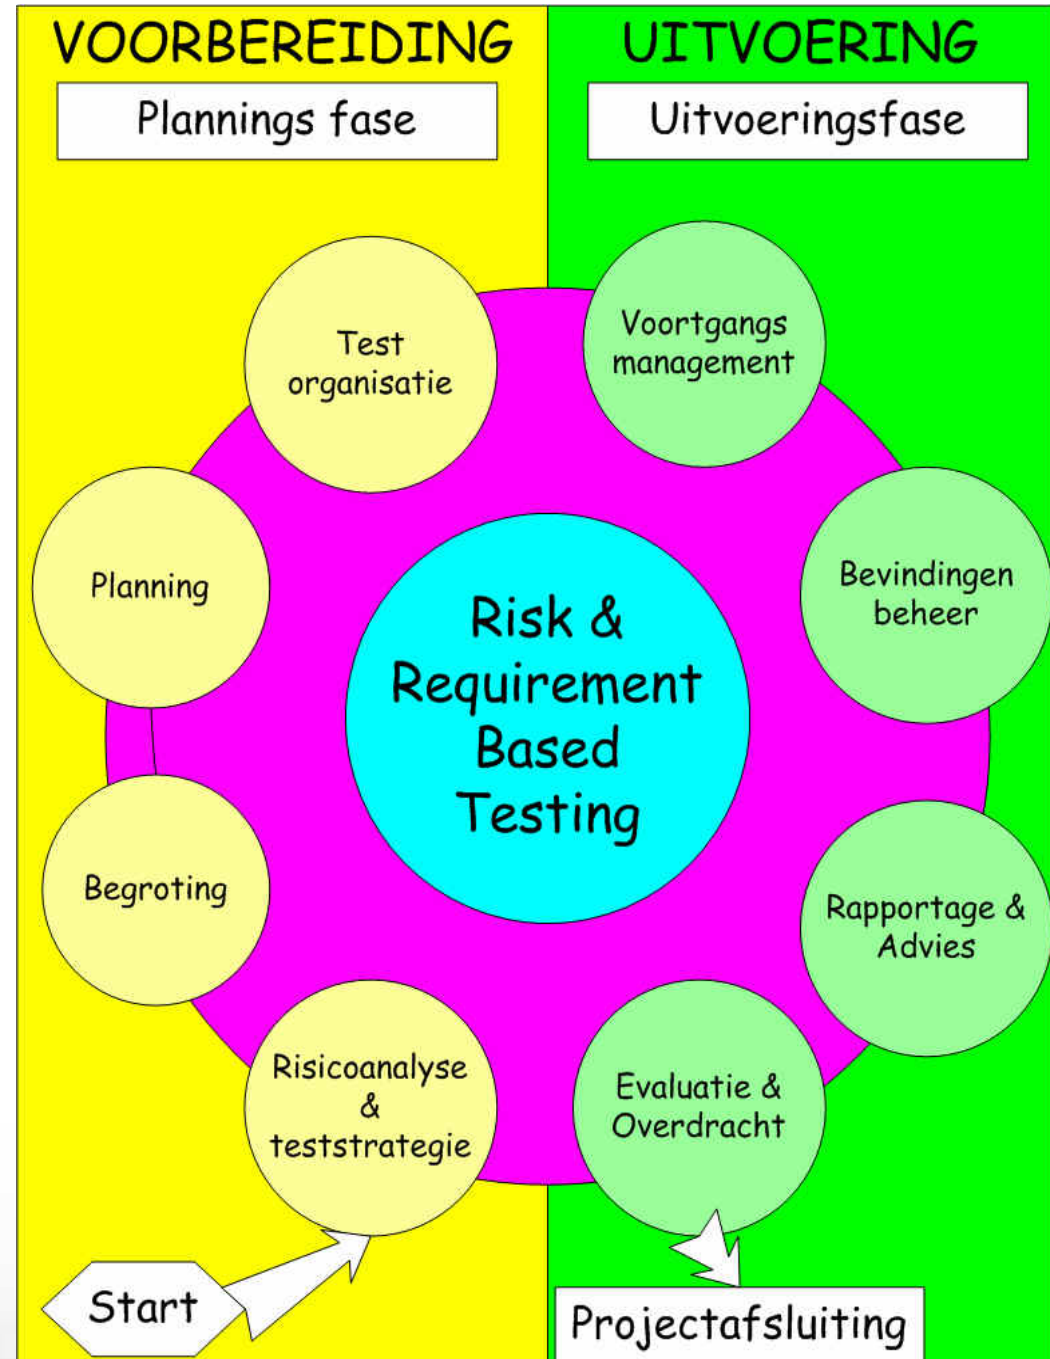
VOORBEREIDING

Plannings fase

UITVOERING

Uitvoeringsfase

Test organisatie

Voortgangs management

Planning

Bevindingen beheer

Risk & Requirement Based Testing

Begroting

Rapportage & Advies

Risicoanalyse & teststrategie

Evaluatie & Overdracht

Start

Projectafsluiting